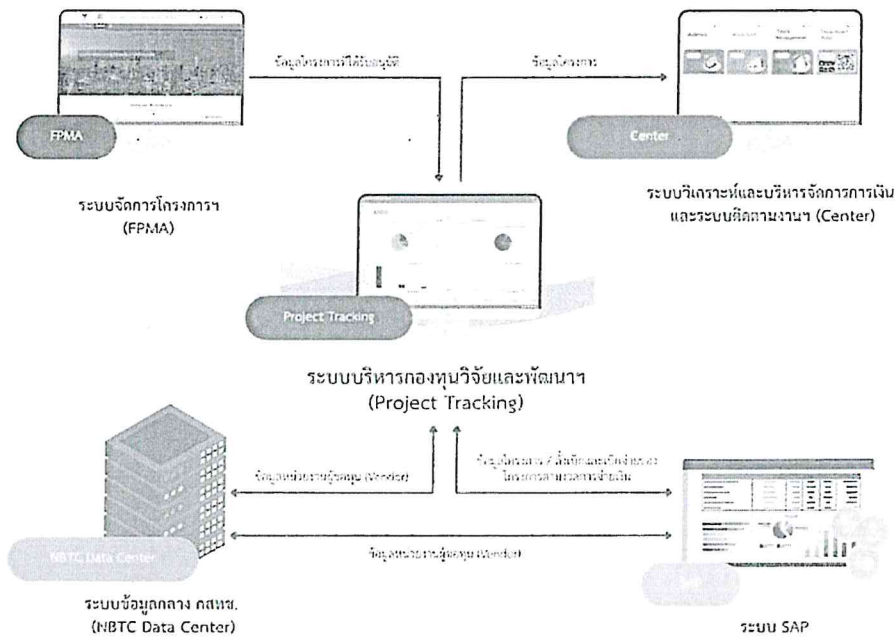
FPMA

ข้อมูลโครงการได้รับอนุมัติ

ข้อมูลโครงการ

Center

ระบบจัดการโครงการฯ (FPMA)

ระบบวิเคราะห์และบริหารจัดการการเงินและระบบติดตามงานฯ (Center)

Project Tracking

ระบบบริหารกองทุนวิจัยและพัฒนาฯ (Project Tracking)

ข้อมูลหน่วยงานผู้ขอทุน (Vendor)

ข้อมูลโครงการ / สิ้นสุดและเบิกจ่ายและโครงการสามารถดำเนิน

NBTC Data Center

ข้อมูลหน่วยงานผู้ขอทุน (Vendor)

ระบบข้อมูลกลาง กสทช. (NBTC Data Center)

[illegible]

ระบบ SAP